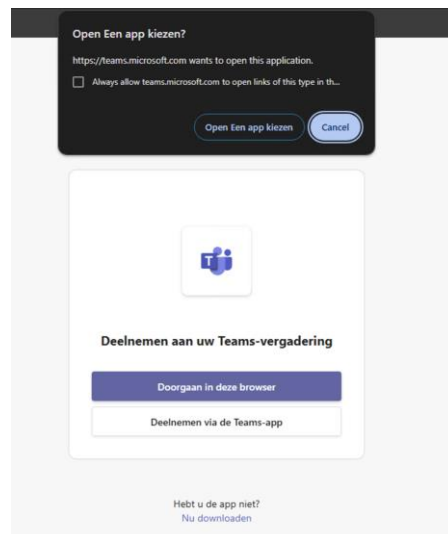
Open Een app kiezen?

https://teams.microsoft.com wants to open this application.

Always allow teams.microsoft.com to open links of this type in th...

Open Een app kiezen

Cancel

Deelnemen aan uw Teams-vergadering

Doorgaan in deze browser

Deelnemen via de Teams-app

Hebt u de app niet?
Nu downloaden